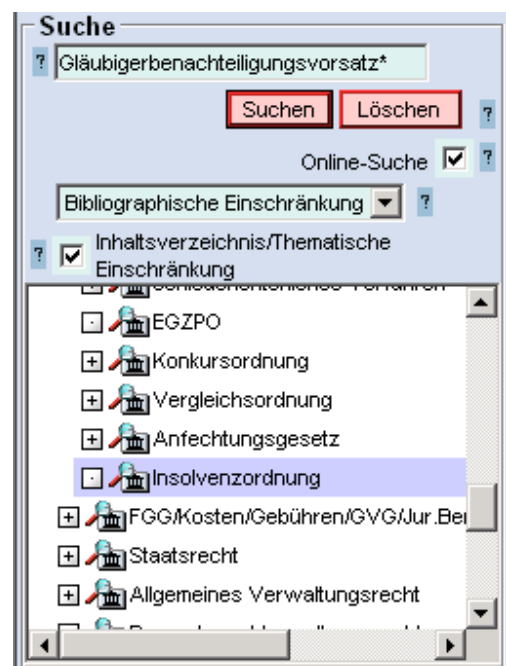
Suche

? Gläubigerbenachteiligungsvorsatz*

Suchen Löschen ?

Online-Suche ?

Bibliographische Einschränkung ?

? Inhaltsverzeichnis/Thematische Einschränkung

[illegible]

EGZPO

Konkursordnung

Vergleichsordnung

Anfechtungsgesetz

Insolvenzordnung

FGG/Kosten/Gebühren/GVG/Jur.Be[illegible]

Staatsrecht

Allgemeines Verwaltungsrecht

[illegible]